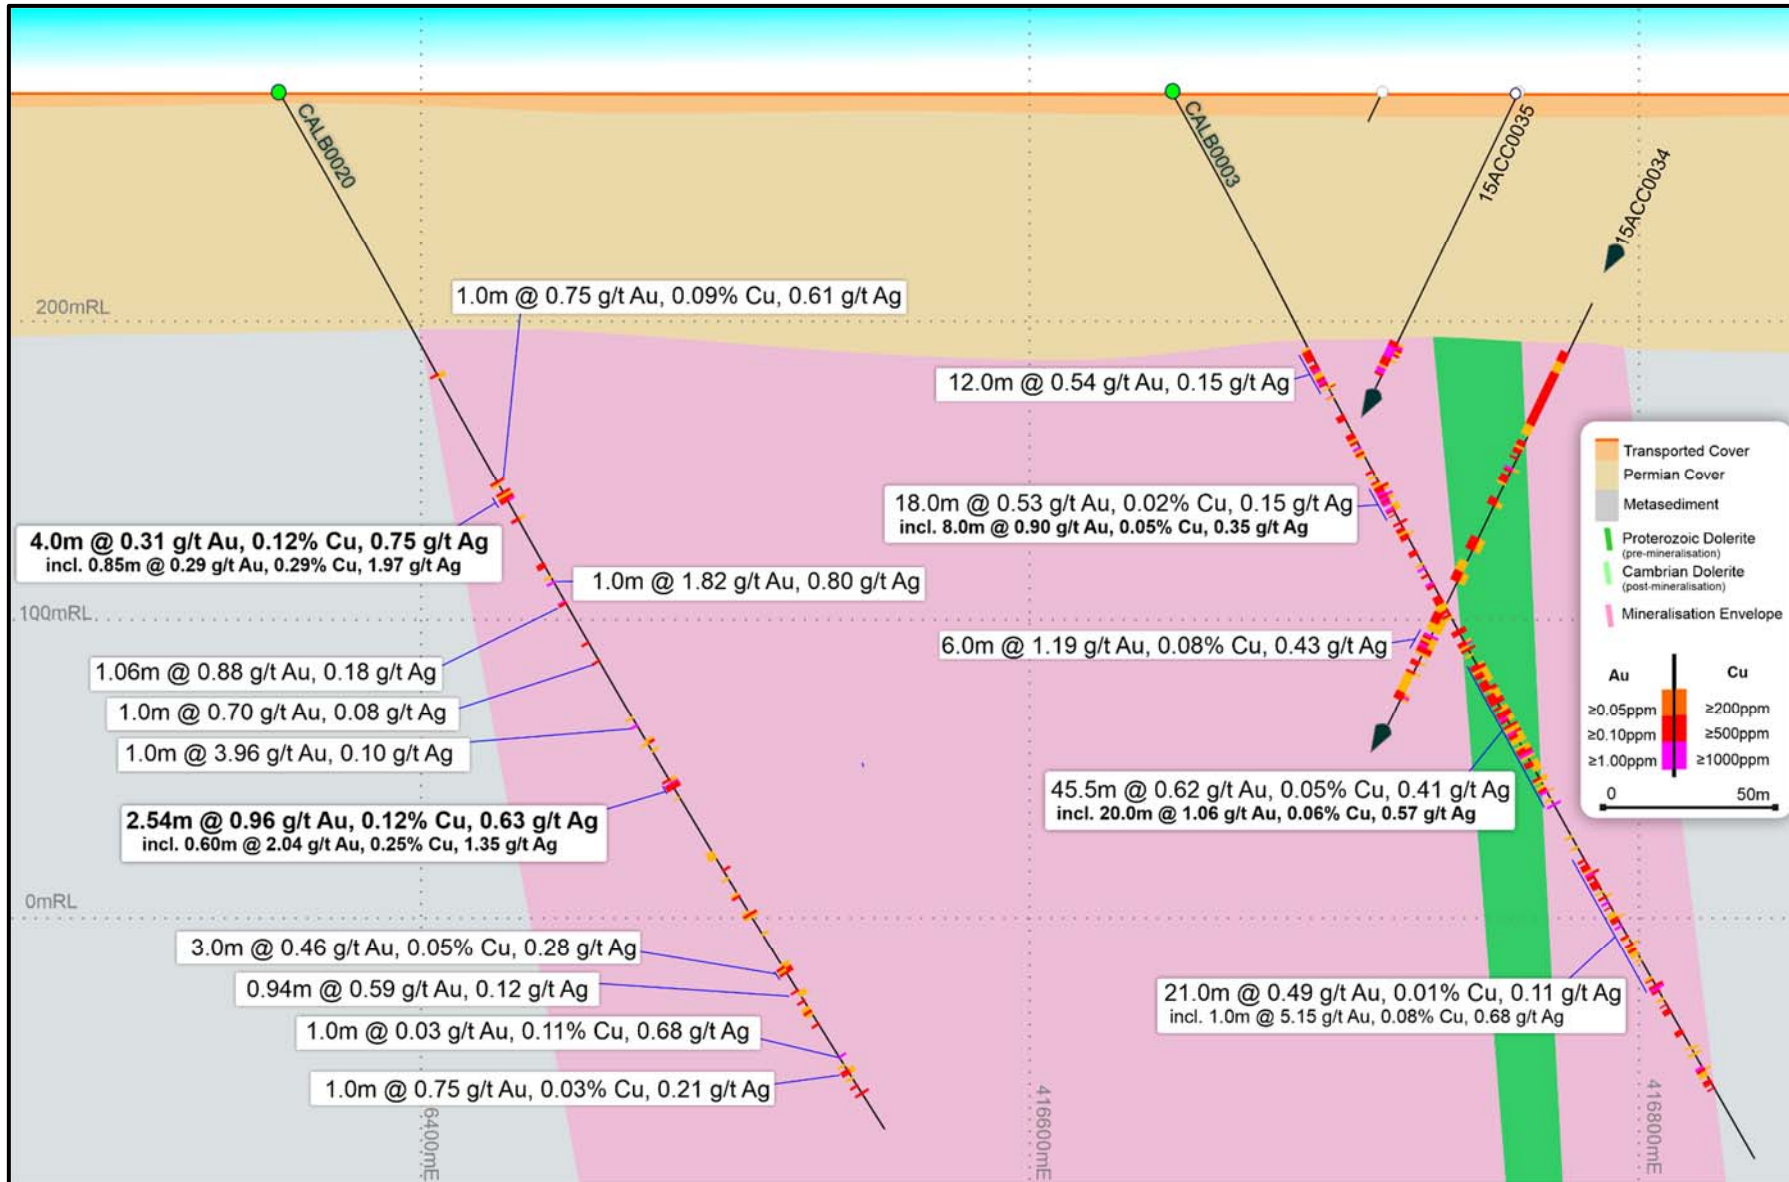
CALB0020

CALB0003

15ACC0035

15ACC0034

200mRL

1.0m @ 0.75 g/t Au, 0.09% Cu, 0.61 g/t Ag

12.0m @ 0.54 g/t Au, 0.15 g/t Ag

Transported Cover
Permian Cover
Metasediment
Proterozoic Dolerite (pre-mineralisation)
Cambrian Dolerite (post-mineralisation)
Mineralisation Envelope

18.0m @ 0.53 g/t Au, 0.02% Cu, 0.15 g/t Ag
incl. 8.0m @ 0.90 g/t Au, 0.05% Cu, 0.35 g/t Ag

4.0m @ 0.31 g/t Au, 0.12% Cu, 0.75 g/t Ag
incl. 0.85m @ 0.29 g/t Au, 0.29% Cu, 1.97 g/t Ag

1.0m @ 1.82 g/t Au, 0.80 g/t Ag

100mRL

6.0m @ 1.19 g/t Au, 0.08% Cu, 0.43 g/t Ag

1.06m @ 0.88 g/t Au, 0.18 g/t Ag

1.0m @ 0.70 g/t Au, 0.08 g/t Ag

1.0m @ 3.96 g/t Au, 0.10 g/t Ag

| Au | | Cu |
|---|---|---|
| ≥0.05ppm | | ≥200ppm |
| ≥0.10ppm | | ≥500ppm |
| ≥1.00ppm | | ≥1000ppm |

0 50m

45.5m @ 0.62 g/t Au, 0.05% Cu, 0.41 g/t Ag
incl. 20.0m @ 1.06 g/t Au, 0.06% Cu, 0.57 g/t Ag

2.54m @ 0.96 g/t Au, 0.12% Cu, 0.63 g/t Ag
incl. 0.60m @ 2.04 g/t Au, 0.25% Cu, 1.35 g/t Ag

0mRL

3.0m @ 0.46 g/t Au, 0.05% Cu, 0.28 g/t Ag

0.94m @ 0.59 g/t Au, 0.12 g/t Ag

21.0m @ 0.49 g/t Au, 0.01% Cu, 0.11 g/t Ag
incl. 1.0m @ 5.15 g/t Au, 0.08% Cu, 0.68 g/t Ag

1.0m @ 0.03 g/t Au, 0.11% Cu, 0.68 g/t Ag

1.0m @ 0.75 g/t Au, 0.03% Cu, 0.21 g/t Ag

6400mE

416600mE

416800mE